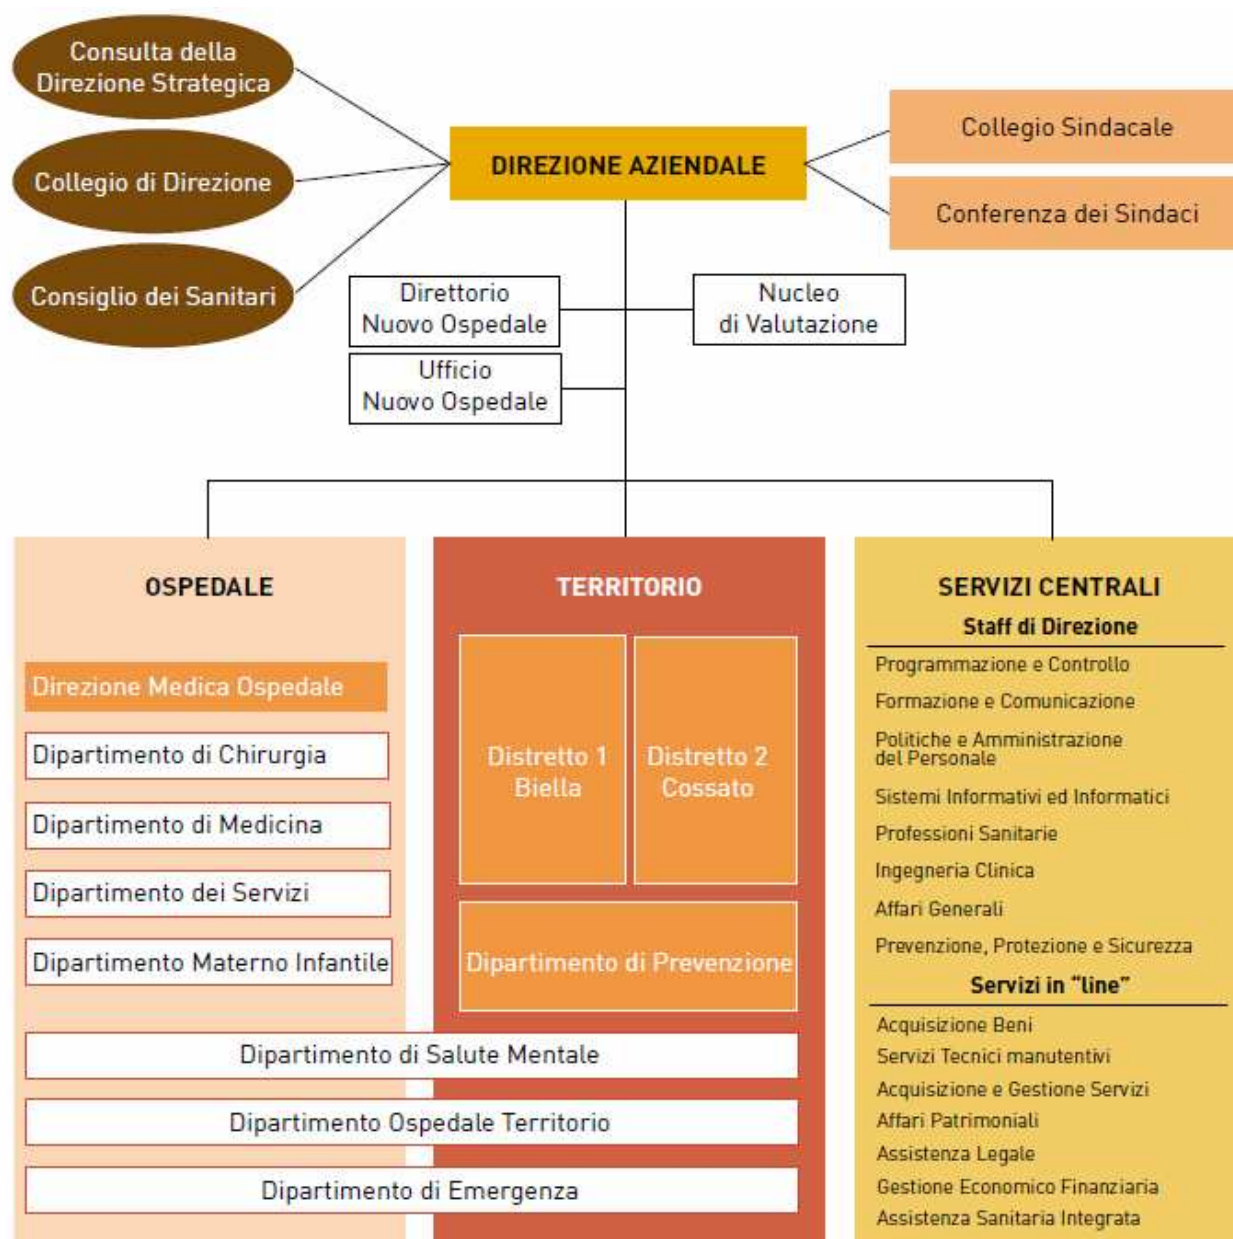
Consulta della Direzione Strategica

Collegio di Direzione

Consiglio dei Sanitari

DIREZIONE AZIENDALE

Collegio Sindacale

Conferenza dei Sindaci

Direttorio Nuovo Ospedale

Nucleo di Valutazione

Ufficio Nuovo Ospedale

OSPEDALE

Direzione Medica Ospedale

Dipartimento di Chirurgia

Dipartimento di Medicina

Dipartimento dei Servizi

Dipartimento Materno Infantile

TERRITORIO

Distretto 1 Biella

Distretto 2 Cossato

Dipartimento di Prevenzione

Dipartimento di Salute Mentale

Dipartimento Ospedale Territorio

Dipartimento di Emergenza

SERVIZI CENTRALI

Staff di Direzione

Programmazione e Controllo

Formazione e Comunicazione

Politiche e Amministrazione del Personale

Sistemi Informativi ed Informatici

Professioni Sanitarie

Ingegneria Clinica

Affari Generali

Prevenzione, Protezione e Sicurezza

Servizi in "line"

Acquisizione Beni

Servizi Tecnici manutentivi

Acquisizione e Gestione Servizi

Affari Patrimoniali

Assistenza Legale

Gestione Economico Finanziaria

Assistenza Sanitaria Integrata